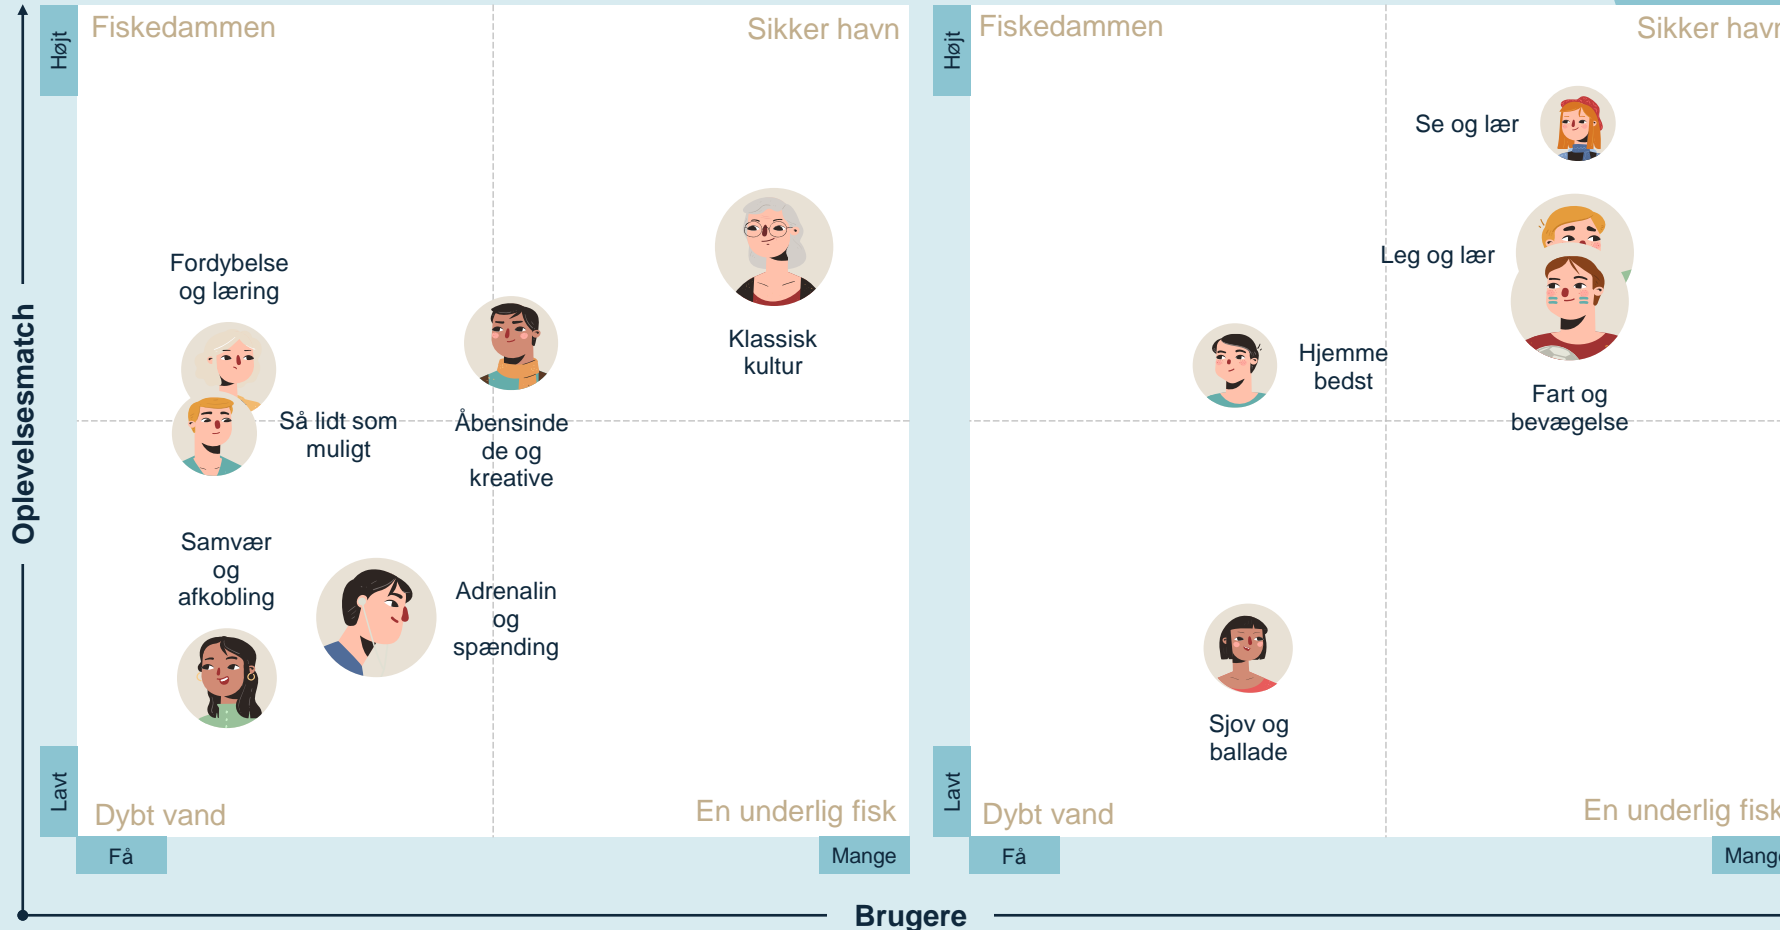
Oplevelsesmatch

Højt

Fiskedammen

Sikker havn

Fordybelse og læring

Så lidt som muligt

Åbensinde de og kreative

Klassisk kultur

Samvær og afkobling

Adrenalin og spænding

Lavt

Dybt vand

En underlig fisk

Få

Mange

Højt

Fiskedammen

Sikker havn

Se og lær

Leg og lær

Hjemme bedst

Fart og bevægelse

Sjov og ballade

Lavt

Dybt vand

En underlig fisk

Få

Mang

Brugere